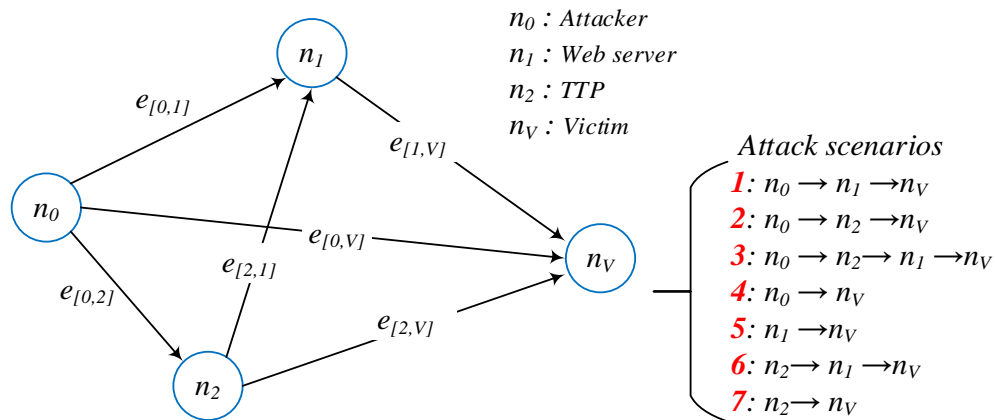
$n_0$ : Attacker
$n_1$ : Web server
$n_2$ : TTP
$n_V$ : Victim

$n_1$

$e_{[0,1]}$

$e_{[1,V]}$

$n_0$

$e_{[0,V]}$

$n_V$

$e_{[2,1]}$

$e_{[0,2]}$

$e_{[2,V]}$

$n_2$

Attack scenarios
1: $n_0 \rightarrow n_1 \rightarrow n_V$
2: $n_0 \rightarrow n_2 \rightarrow n_V$
3: $n_0 \rightarrow n_2 \rightarrow n_1 \rightarrow n_V$
4: $n_0 \rightarrow n_V$
5: $n_1 \rightarrow n_V$
6: $n_2 \rightarrow n_1 \rightarrow n_V$
7: $n_2 \rightarrow n_V$